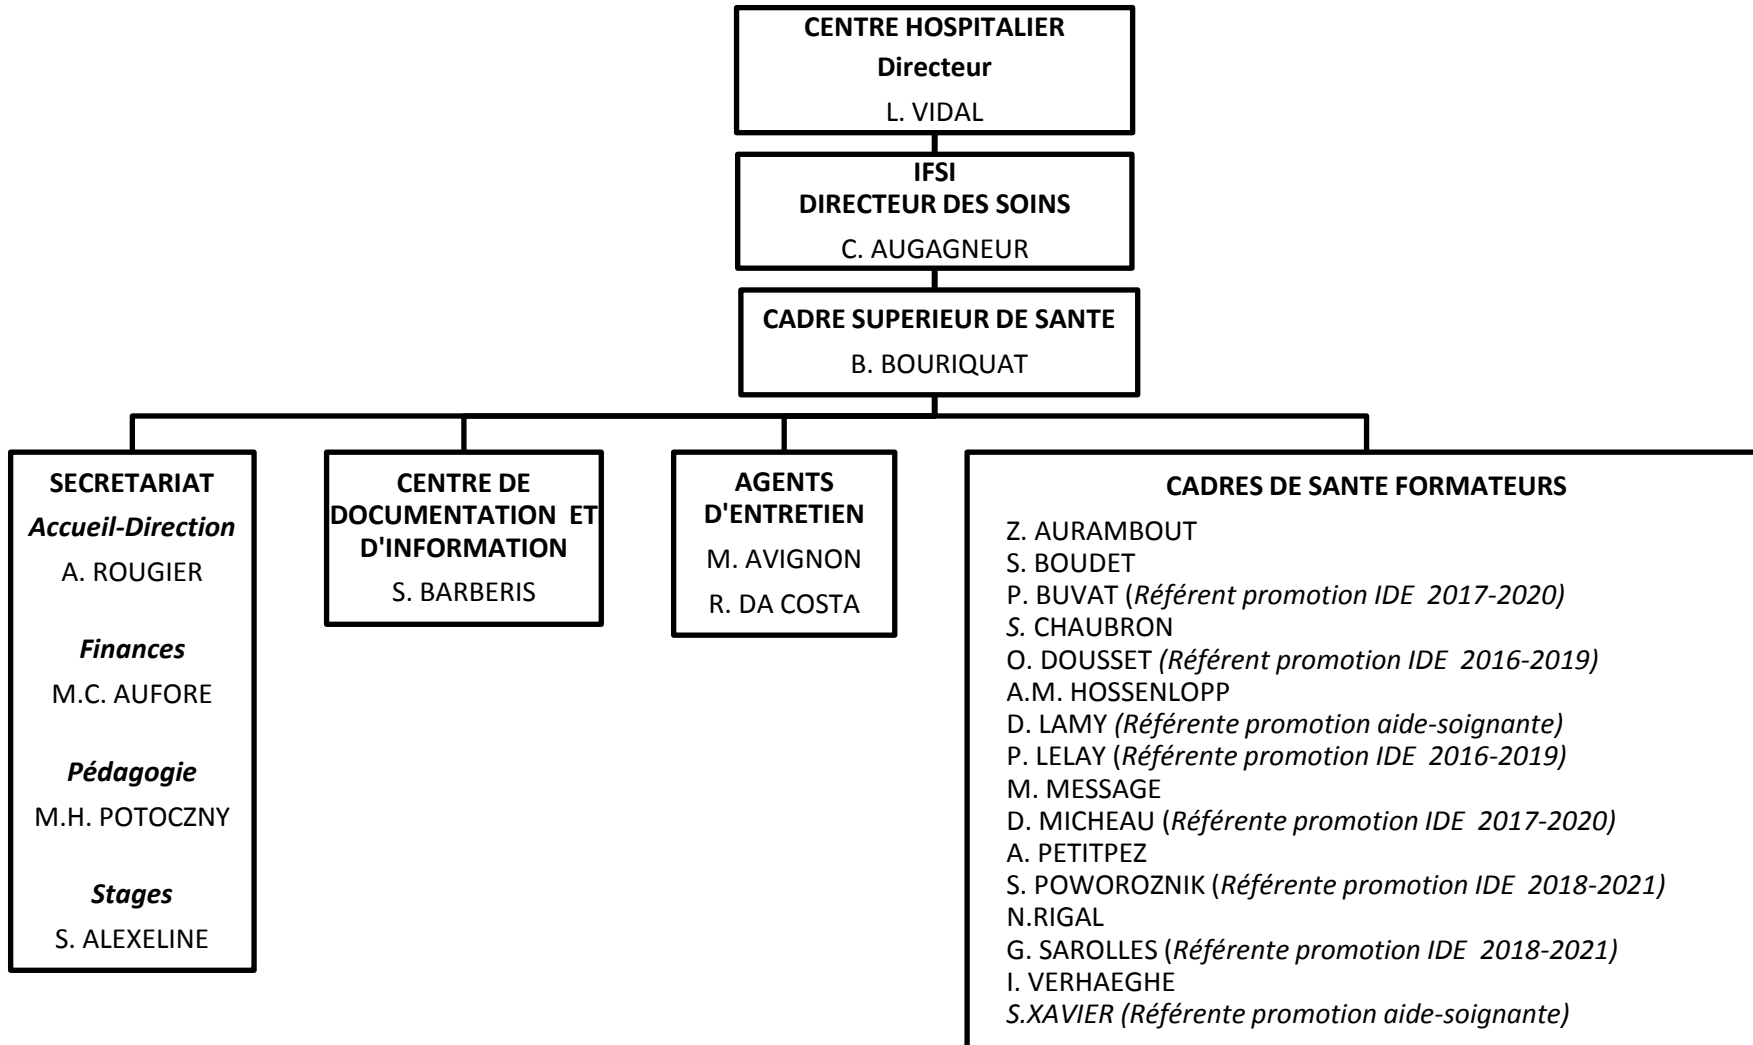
CENTRE HOSPITALIER
Directeur
L. VIDAL

IFSI
DIRECTEUR DES SOINS
C. AUGAGNEUR

CADRE SUPERIEUR DE SANTE
B. BOURIQUAT

SECRETARIAT
Accueil-Direction
A. ROUGIER

Finances
M.C. AUFORE

Pédagogie
M.H. POTOCZNY

Stages
S. ALEXELINE

CENTRE DE DOCUMENTATION ET D'INFORMATION
S. BARBERIS

AGENTS D'ENTRETIEN
M. AVIGNON
R. DA COSTA

CADRES DE SANTE FORMATEURS
Z. AURAMBOUT
S. BOUDET
P. BUVAT (Référent promotion IDE 2017-2020)
S. CHAUBRON
O. DOUSSET (Référent promotion IDE 2016-2019)
A.M. HOSSENLOPP
D. LAMY (Référente promotion aide-soignante)
P. LELAY (Référente promotion IDE 2016-2019)
M. MESSAGE
D. MICHEAU (Référente promotion IDE 2017-2020)
A. PETITPEZ
S. POWOROZNIK (Référente promotion IDE 2018-2021)
N.RIGAL
G. SAROLLES (Référente promotion IDE 2018-2021)
I. VERHAEGHE
S.XAVIER (Référente promotion aide-soignante)